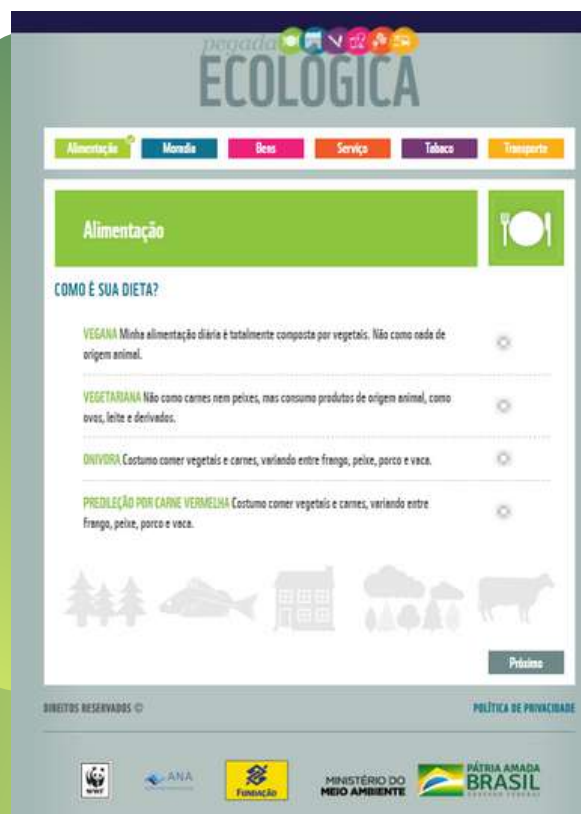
pegada
ECOLÓGICA

Alimentação | Moradia | Bens | Serviço | Tabaco | Transporte

Alimentação

COMO É SUA DIETA?

VEGANA Minha alimentação diária é totalmente composta por vegetais. Não como nada de origem animal.

VEGETARIANA Não como carnes nem peixes, mas consumo produtos de origem animal, como ovos, leite e derivados.

ONIVORA Costumo comer vegetais e carnes, variando entre frango, peixe, porco e vaca.

PREDILEÇÃO POR CARNE VERMELHA Costumo comer vegetais e carnes, variando entre frango, peixe, porco e vaca.

Próximo

DIREITOS RESERVADOS ©

POLÍTICA DE PRIVACIDADE

WWF

ANA

Fundação

MINISTÉRIO DO MEIO AMBIENTE

PÁTRIA AMADA BRASIL
GOVERNO FEDERAL